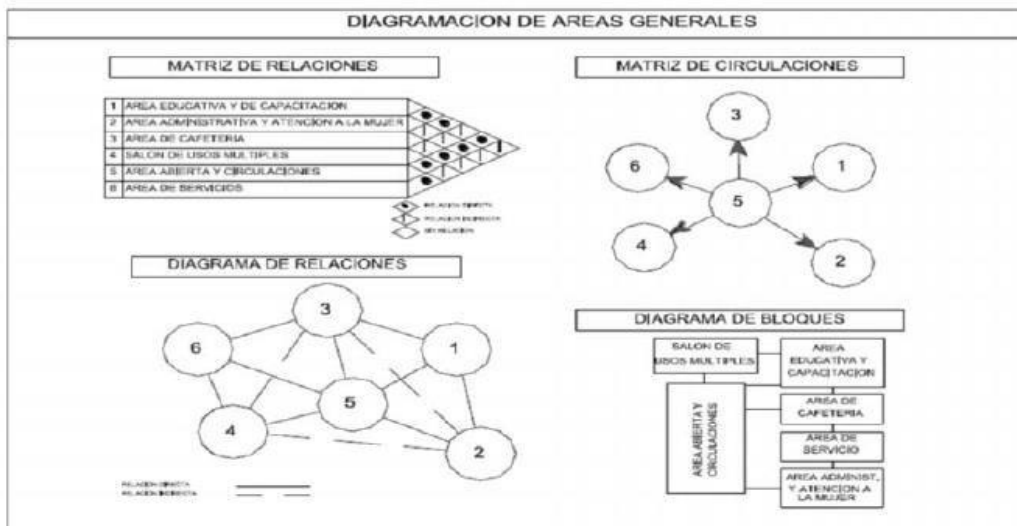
DIAGRAMACION DE AREAS GENERALES

MATRIZ DE RELACIONES

| | |
|---|---|
| 1 | AREA EDUCATIVA Y DE CAPACITACION |
| 2 | AREA ADMINISTRATIVA Y ATENCION A LA MUJER |
| 3 | AREA DE CAFETERIA |
| 4 | SALON DE USOS MULTIPLES |
| 5 | AREA ABIERTA Y CIRCULACIONES |
| 6 | AREA DE SERVICIOS |

RELACION DIRECTA
RELACION INDIRECTA
SIN RELACION

MATRIZ DE CIRCULACIONES

3
6
1
5
4
2

DIAGRAMA DE RELACIONES

3
6
1
5
4
2

RELACION DIRECTA
RELACION INDIRECTA

DIAGRAMA DE BLOQUES

SALON DE USOS MULTIPLES

AREA EDUCATIVA Y CAPACITACION

AREA ABIERTA Y CIRCULACIONES

AREA DE CAFETERIA

AREA DE SERVICIO

AREA ADMINIST. Y ATENCION A LA MUJER